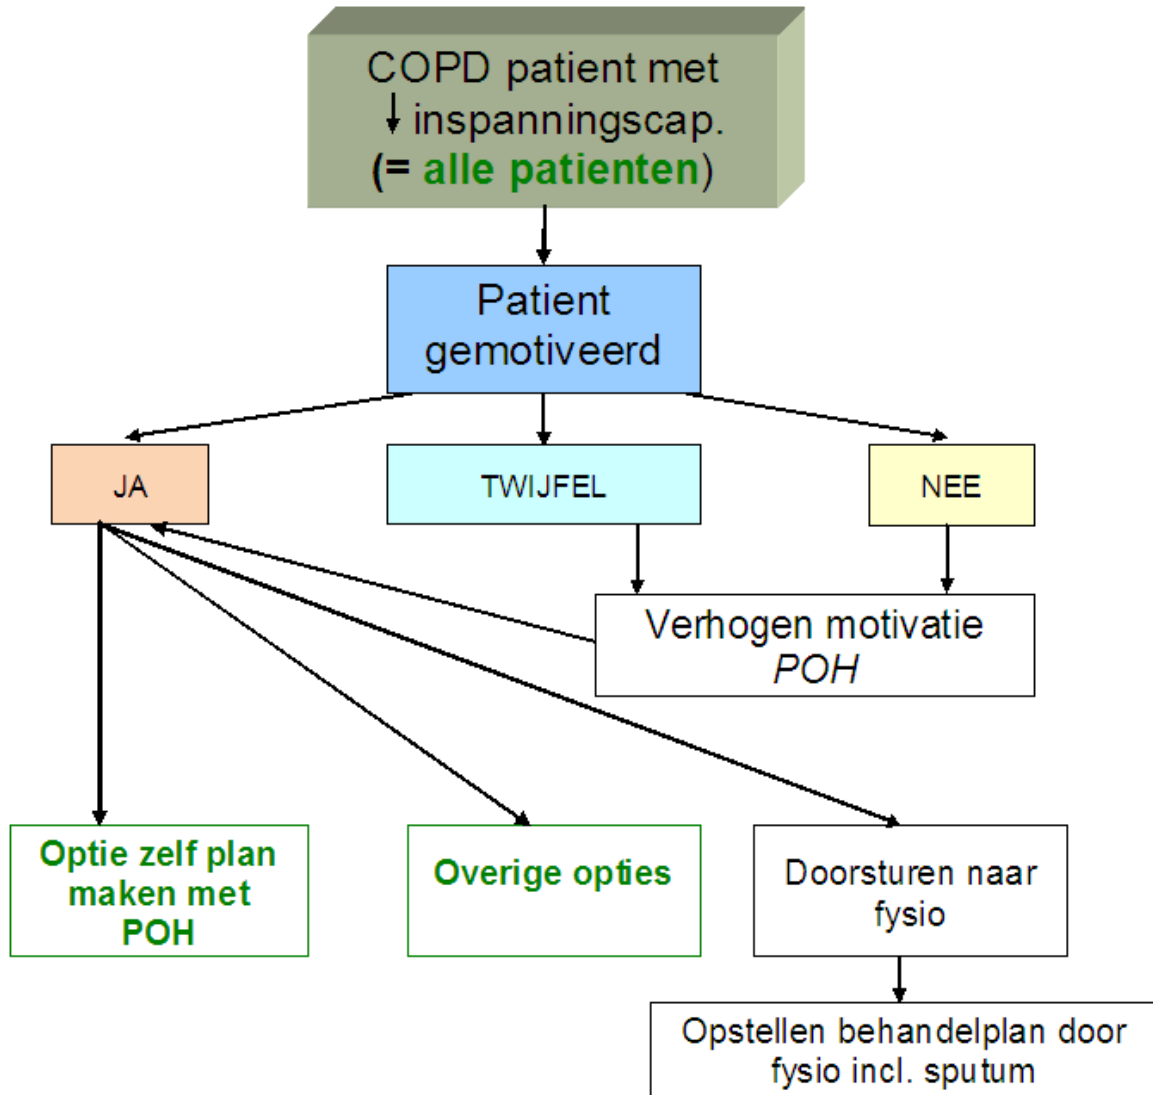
COPD patient met
↓ inspanningscap.
(= alle patienten)

Patient gemotiveerd

JA

TWIJFEL

NEE

Verhogen motivatie
*POH*

Optie zelf plan maken met POH

Overige opties

Doorsturen naar fysio

Opstellen behandelplan door fysio incl. sputum